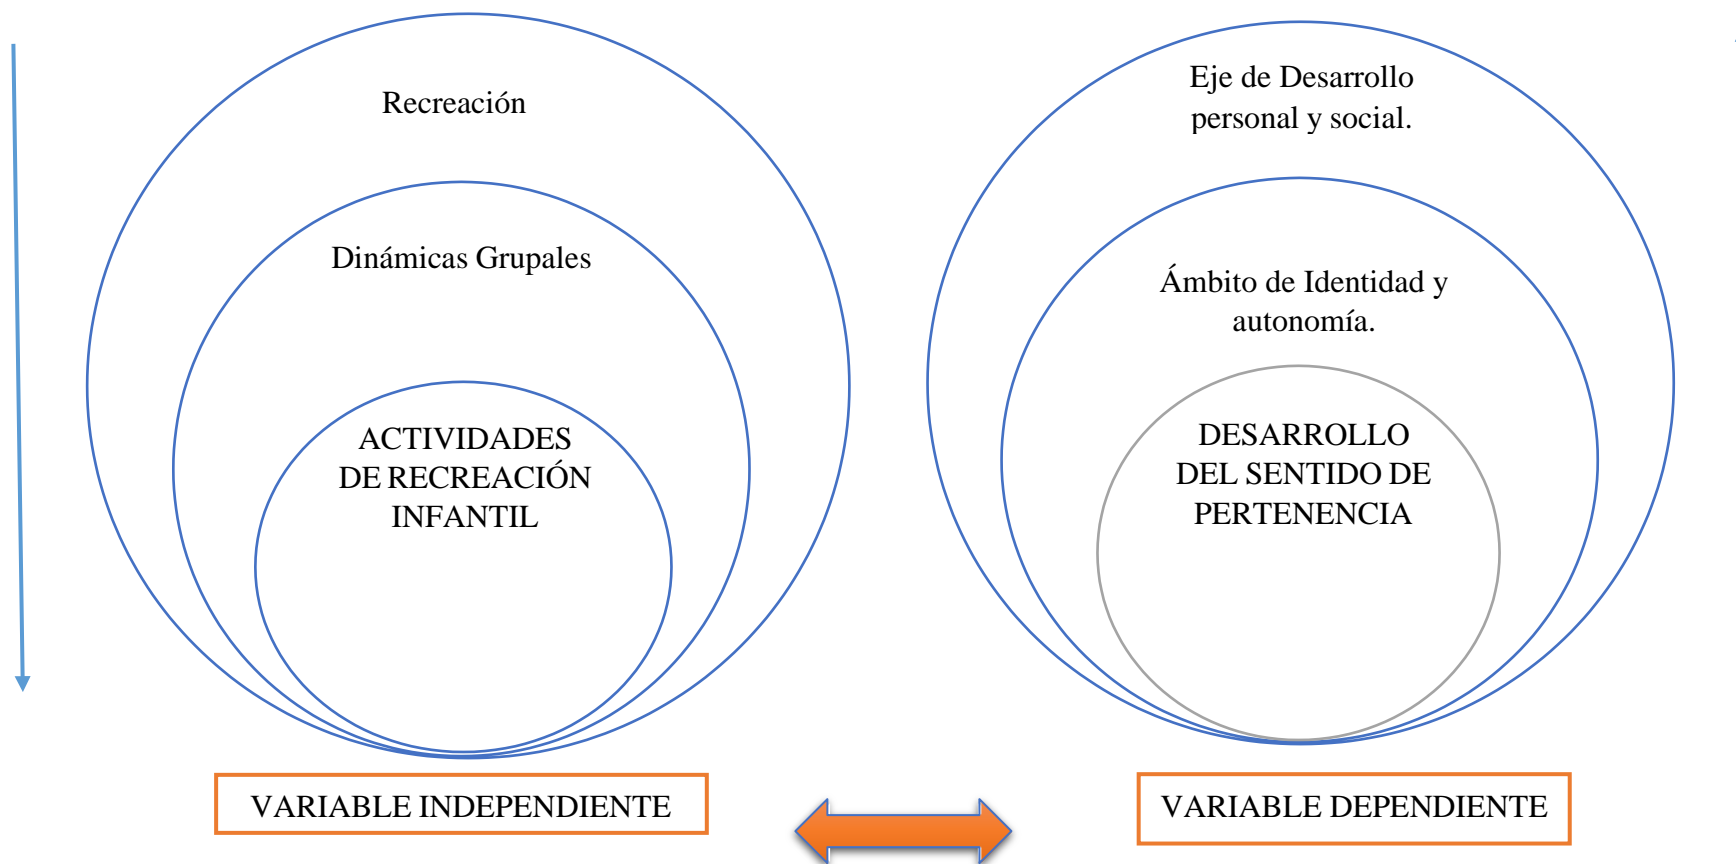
Recreación

Dinámicas Grupales

ACTIVIDADES DE RECREACIÓN INFANTIL

Eje de Desarrollo personal y social.

Ámbito de Identidad y autonomía.

DESARROLLO DEL SENTIDO DE PERTENENCIA

VARIABLE INDEPENDIENTE

VARIABLE DEPENDIENTE